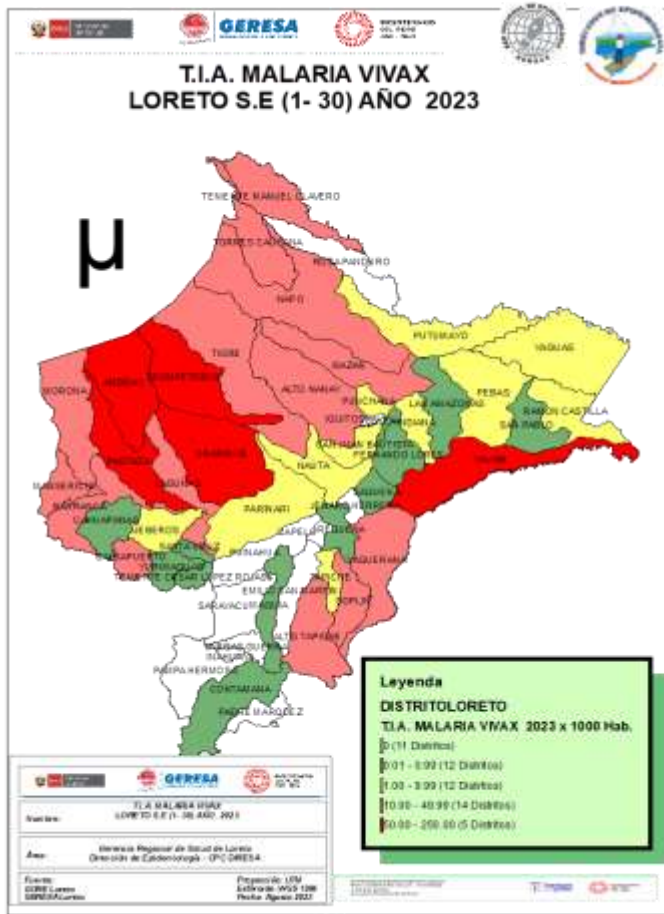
GERESA

T.I.A. MALARIA VIVAX
LORETO S.E (1- 30) AÑO 2023

μ

TENIENTE MANUEL CLAVERO
TORRES CAUSANA
ROSA PANDURO
NAPO
PUTUMAYO
YAGUAS
TIGRE
MAZAN
ALTO NANAY
PEBAS
MORONA
IQUITOS
LAS AMAZONAS
RAMON CASTILLA
PUNCHANA
INDIANA
SAN PABLO
SAN JUAN BAUTISTA
FERNANDO LORES
YAVARI
NAUTA
URARINAS
PASTAZA
TROMPETEROS
MANSERICHE
BARRANCA
PARINARI
CAHUAPANAS
JEBEROS
SANTA CRUZ
BALSAPUERTO
YURIMAGUAS
TENIENTE CESAR LOPEZ ROJAS
CAPELO
REQUENA
JENARO HERRERA
YAQUERANA
SAQUENA
TAPICHE
EMILIO SAN MARTIN
SOPLIN
SARAYACU
ALTO TAPICHE
VARGAS GUERRA
INAHUAYA
PAMPA HERMOSA
CONTAMANA
PADRE MARQUEZ

Leyenda
DISTRITOLORETO
T.I.A. MALARIA VIVAX 2023 x 1000 Hab.
0 (11 Distritos)
0.01 - 0.99 (12 Distritos)
1.00 - 9.99 (12 Distritos)
10.00 - 49.99 (14 Distritos)
50.00 - 200.00 (5 Distritos)

GERESA
Nombre: T.I.A. MALARIA VIVAX LORETO S.E (1 - 30) AÑO 2023
Área: Gerencia Regional de Salud de Loreto Dirección de Epidemiología - CPC DIRESA
Fuente: GORE Loreto GERESA Loreto
Proyección: UTM
Esferoide: WGS 1984
Fecha: Agosto 2023